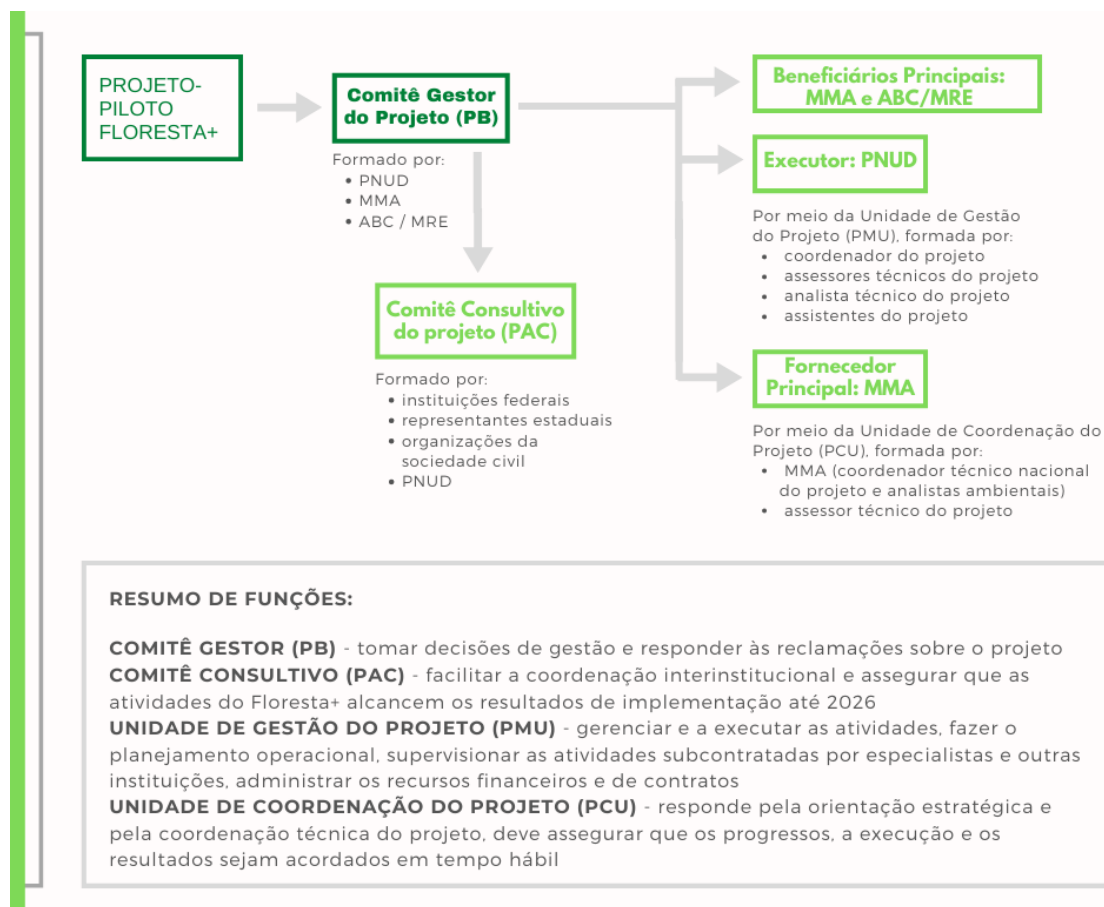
PROJETO-PILOTO FLORESTA+

Comitê Gestor do Projeto (PB)

Formado por:
• PNUD
• MMA
• ABC / MRE

Comitê Consultivo do projeto (PAC)

Formado por:
• instituições federais
• representantes estaduais
• organizações da sociedade civil
• PNUD

Beneficiários Principais: MMA e ABC/MRE

Executor: PNUD

Por meio da Unidade de Gestão do Projeto (PMU), formada por:
• coordenador do projeto
• assessores técnicos do projeto
• analista técnico do projeto
• assistentes do projeto

Fornecedor Principal: MMA

Por meio da Unidade de Coordenação do Projeto (PCU), formada por:
• MMA (coordenador técnico nacional do projeto e analistas ambientais)
• assessor técnico do projeto

RESUMO DE FUNÇÕES:

COMITÊ GESTOR (PB) - tomar decisões de gestão e responder às reclamações sobre o projeto
COMITÊ CONSULTIVO (PAC) - facilitar a coordenação interinstitucional e assegurar que as atividades do Floresta+ alcancem os resultados de implementação até 2026
UNIDADE DE GESTÃO DO PROJETO (PMU) - gerenciar e a executar as atividades, fazer o planejamento operacional, supervisionar as atividades subcontratadas por especialistas e outras instituições, administrar os recursos financeiros e de contratos
UNIDADE DE COORDENAÇÃO DO PROJETO (PCU) - responde pela orientação estratégica e pela coordenação técnica do projeto, deve assegurar que os progressos, a execução e os resultados sejam acordados em tempo hábil